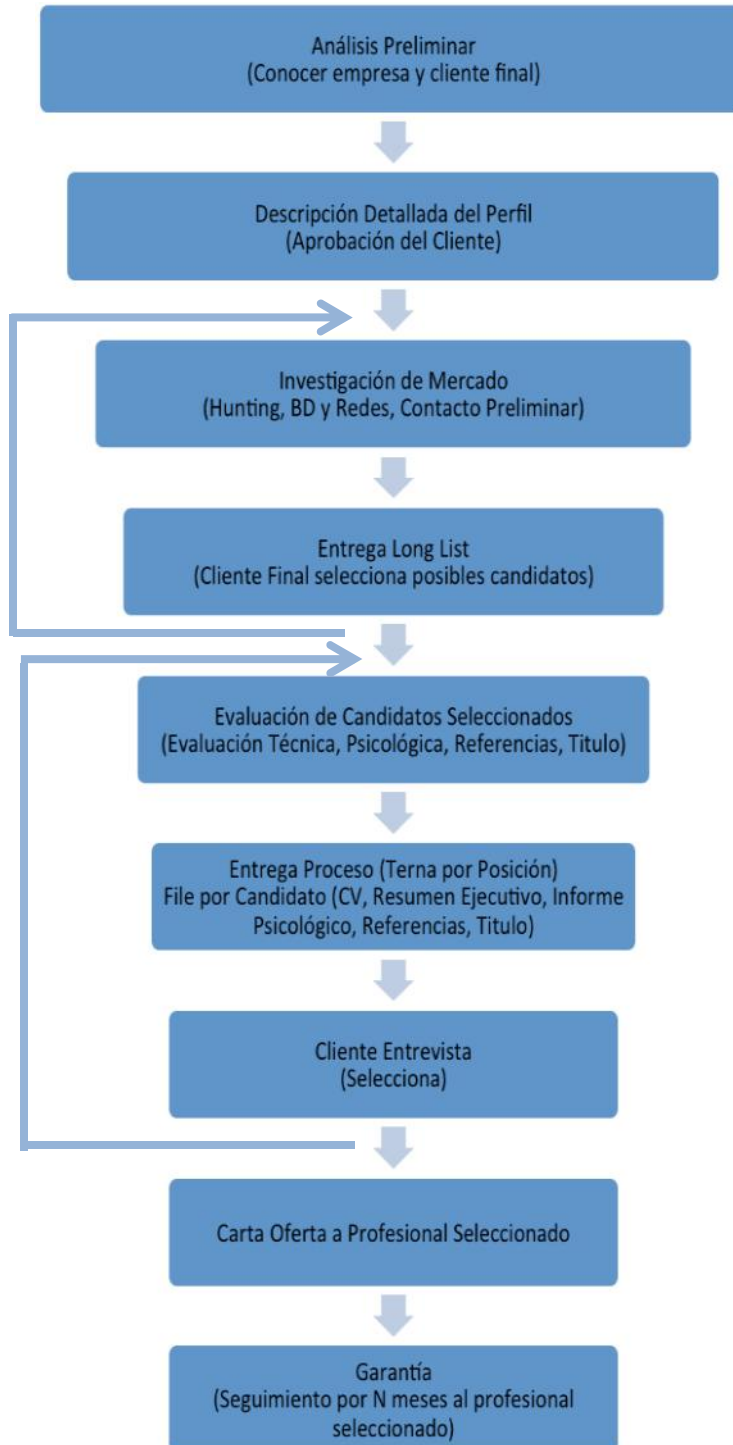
Análisis Preliminar
(Conocer empresa y cliente final)

Descripción Detallada del Perfil
(Aprobación del Cliente)

Investigación de Mercado
(Hunting, BD y Redes, Contacto Preliminar)

Entrega Long List
(Cliente Final selecciona posibles candidatos)

Evaluación de Candidatos Seleccionados
(Evaluación Técnica, Psicológica, Referencias, Titulo)

Entrega Proceso (Terna por Posición)
File por Candidato (CV, Resumen Ejecutivo, Informe Psicológico, Referencias, Titulo)

Cliente Entrevista
(Selecciona)

Carta Oferta a Profesional Seleccionado

Garantía
(Seguimiento por N meses al profesional seleccionado)